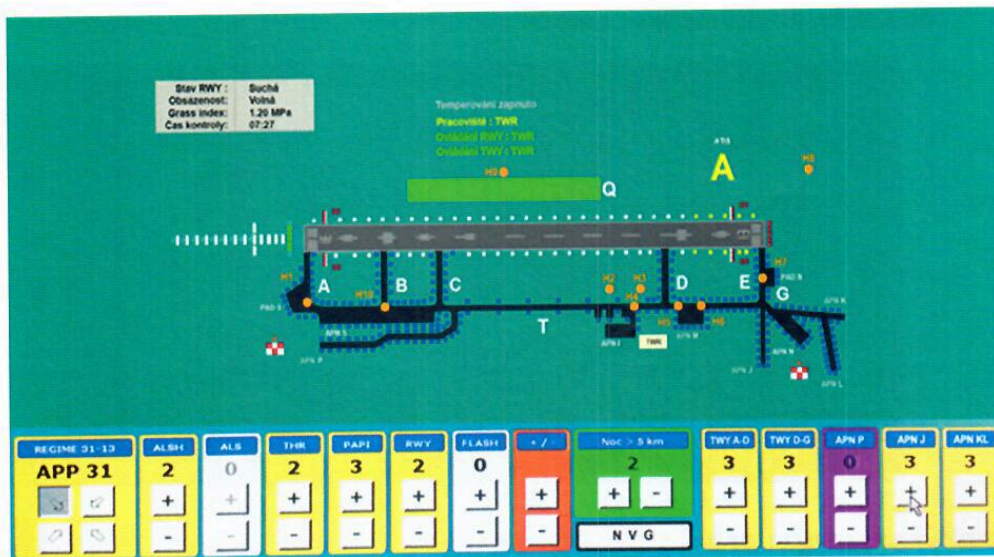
| Stav RWY : | Suchá |
|---|---|
| Obsazenost: | Volná |
| Grass index: | 1.20 MPa |
| Čas kontroly: | 07:27 |

Temperování zapnuto
Pracoviště : TWR
Ovládání RWY : TWR
Ovládání TWY : TWR

ATIS
A

H8
H9
Q
H1
A
H10
B
C
H2
H3
D
E
H7
G
H4
H5
H6
T
TWR
PAD 1
PAD 5
APN 1
APN 2
APN 3
APN P
APN J
APN K
APN L
APN N

REGIME 31-13
APP 31

ALSH
2
+
-

ALS
0
+
-

THR
2
+
-

PAPI
3
+
-

RWY
2
+
-

FLASH
0
+
-

+ / -
+
-

Noc > 5 km
2
+
-
N V G

TWY A-D
3
+
-

TWY D-G
3
+
-

APN P
0
+
-

APN J
3
+
-

APN KL
3
+
-